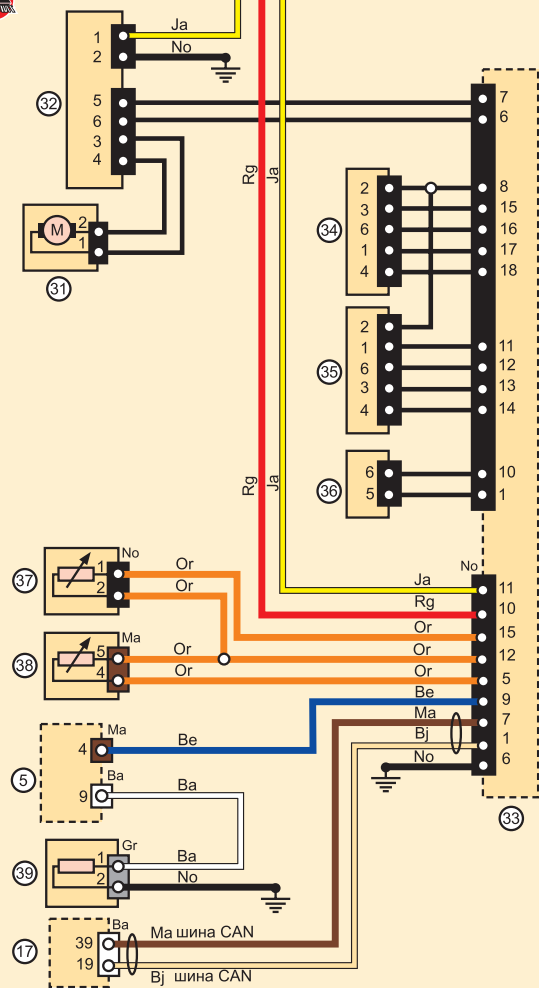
1
2
Ja
No
32
5
6
3
4
7
6
Rg
Ja
M
2
1
31
2
3
6
1
4
34
8
15
16
17
18
2
1
6
3
4
35
11
12
13
14
6
5
36
10
1
Rg
Ja
No
37
1
2
Or
Or
Ja
No
11
Rg
10
Or
15
Ma
38
5
4
Or
Or
Or
12
5
Be
9
Ma
Ma
7
Bj
1
5
4
Be
No
6
Ba
9
Ba
33
Gr
39
1
2
Ba
No
Ba
17
39
19
Ma шина CAN
Bj шина CAN